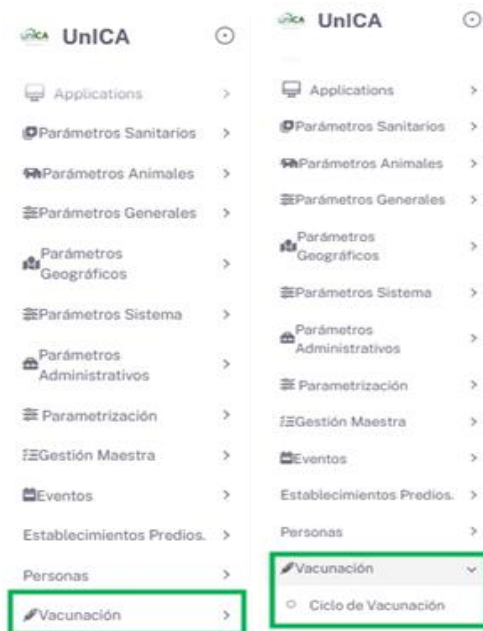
UnICA

Applications >

Parámetros Sanitarios >

Parámetros Animales >

Parámetros Generales >

Parámetros Geográficos >

Parámetros Sistema >

Parámetros Administrativos >

Parametrización >

Gestión Maestra >

Eventos >

Establecimientos Predios. >

Personas >

Vacunación >

UnICA

Applications >

Parámetros Sanitarios >

Parámetros Animales >

Parámetros Generales >

Parámetros Geográficos >

Parámetros Sistema >

Parámetros Administrativos >

Parametrización >

Gestión Maestra >

Eventos >

Establecimientos Predios. >

Personas >

Vacunación

Ciclo de Vacunación